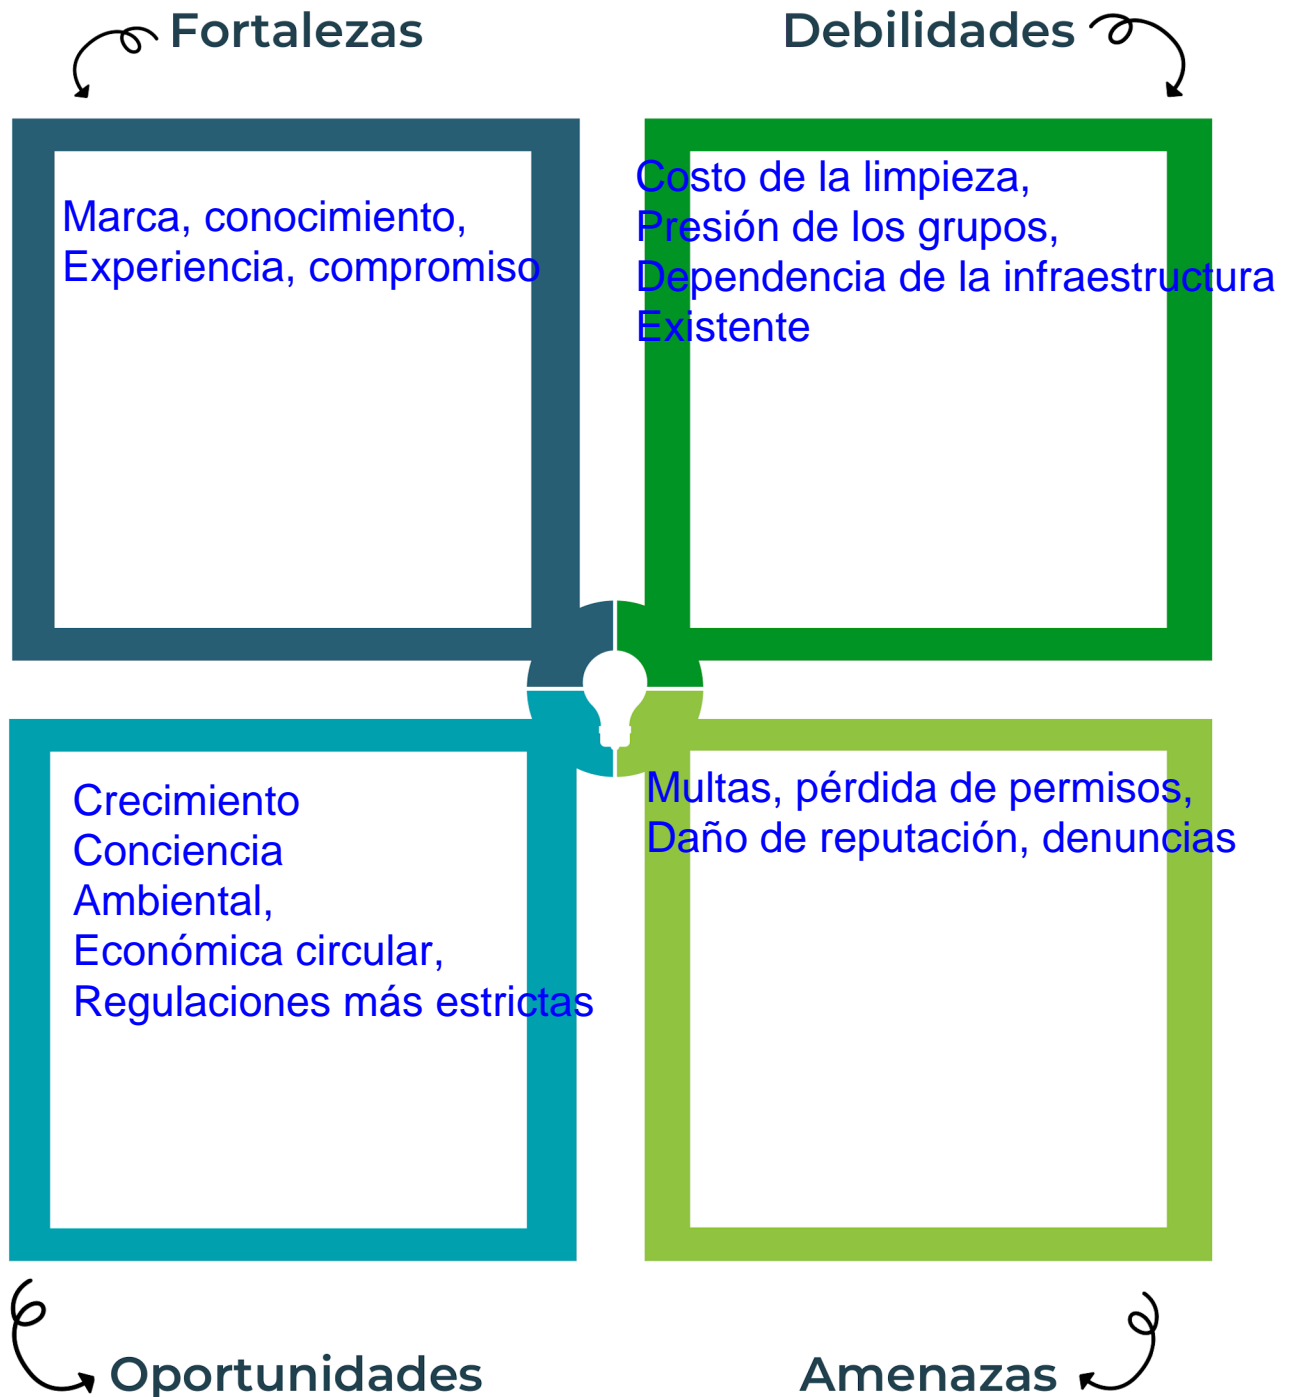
Fortalezas

Debilidades

Marca, conocimiento,
Experiencia, compromiso

Costo de la limpieza,
Presión de los grupos,
Dependencia de la infraestructura
Existente

Crecimiento
Conciencia
Ambiental,
Económica circular,
Regulaciones más estrictas

Multas, pérdida de permisos,
Daño de reputación, denuncias

Oportunidades

Amenazas